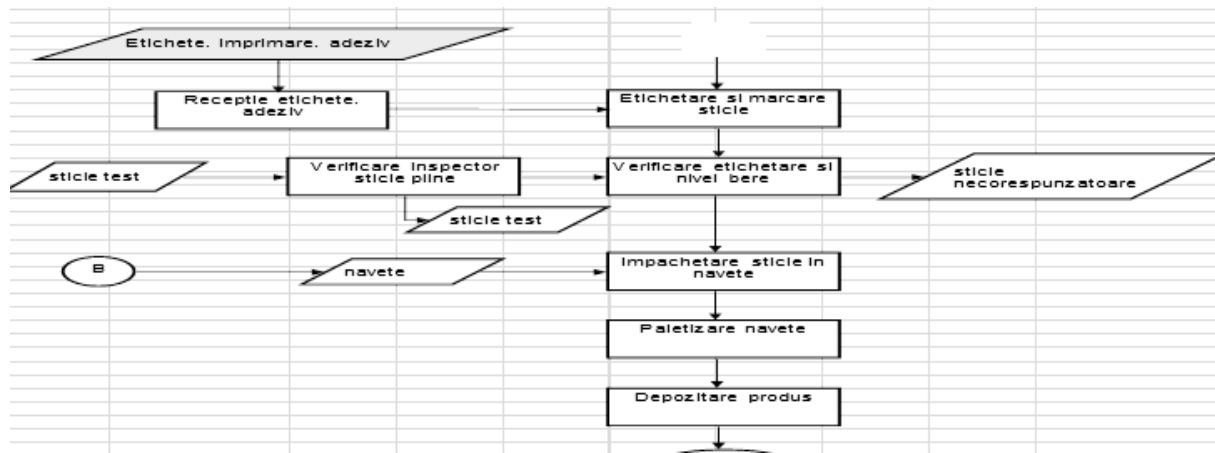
Etichete, imprimare, adeziv

Receptie etichete, adeziv

Etichetare si marcare sticle

sticle test

Verificare inspector sticle pline

Verificare etichetare si nivel bere

sticle necorespunzatoare

sticle test

B

navete

Impachetare sticle in navete

Paletizare navete

Depozitare produs